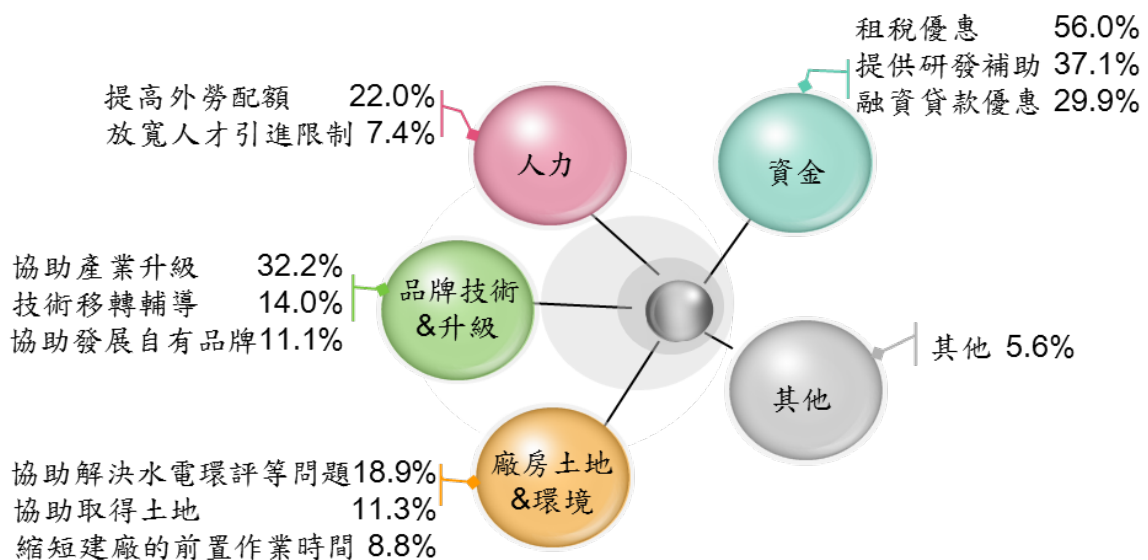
提高外勞配額 22.0%
放寬人才引進限制 7.4%

人力

租稅優惠 56.0%
提供研發補助 37.1%
融資貸款優惠 29.9%

資金

協助產業升級 32.2%
技術移轉輔導 14.0%
協助發展自有品牌 11.1%

品牌技術
&升級

其他 5.6%

其他

協助解決水電環評等問題 18.9%
協助取得土地 11.3%
縮短建廠的前置作業時間 8.8%

廠房土地
&環境